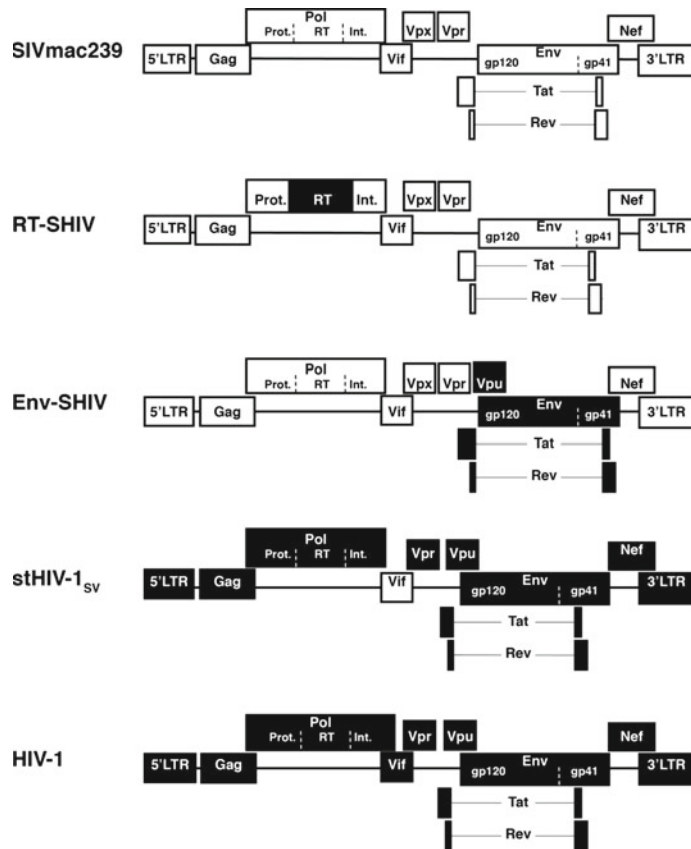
SIVmac239
Pol
Prot. RT Int.
Vpx Vpr
Nef
5'LTR Gag Vif Env gp120 gp41 3'LTR
Tat
Rev

RT-SHIV
Prot. RT Int.
Vpx Vpr
Nef
5'LTR Gag Vif Env gp120 gp41 3'LTR
Tat
Rev

Env-SHIV
Pol
Prot. RT Int.
Vpx Vpr Vpu
Nef
5'LTR Gag Vif gp120 Env gp41 3'LTR
Tat
Rev

stHIV-1$_{SV}$
Pol
Prot. RT Int.
Vpr Vpu
Nef
5'LTR Gag Vif gp120 Env gp41 3'LTR
Tat
Rev

HIV-1
Pol
Prot. RT Int.
Vpr Vpu
Nef
5'LTR Gag Vif gp120 Env gp41 3'LTR
Tat
Rev